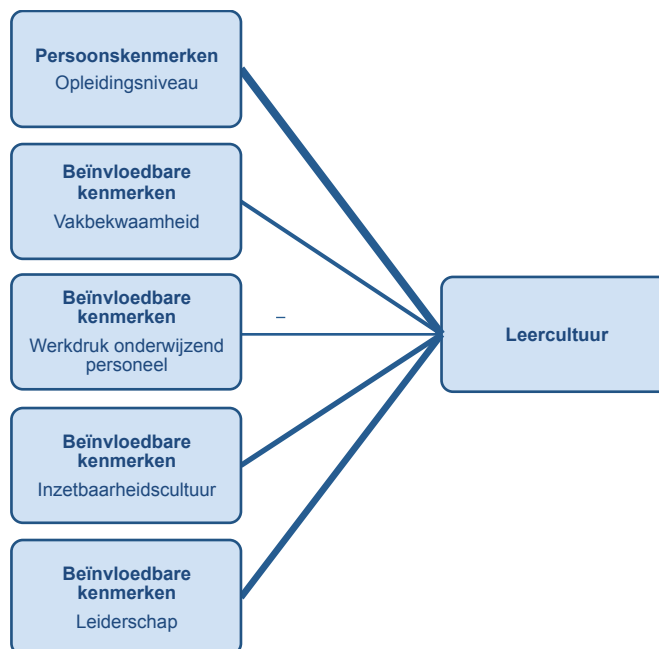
**Persoonskenmerken**
Opleidingsniveau

**Beïnvloedbare kenmerken**
Vakbekwaamheid

**Beïnvloedbare kenmerken**
Werkdruk onderwijzend personeel

–

**Beïnvloedbare kenmerken**
Inzetbaarheidscultuur

**Beïnvloedbare kenmerken**
Leiderschap

**Leercultuur**